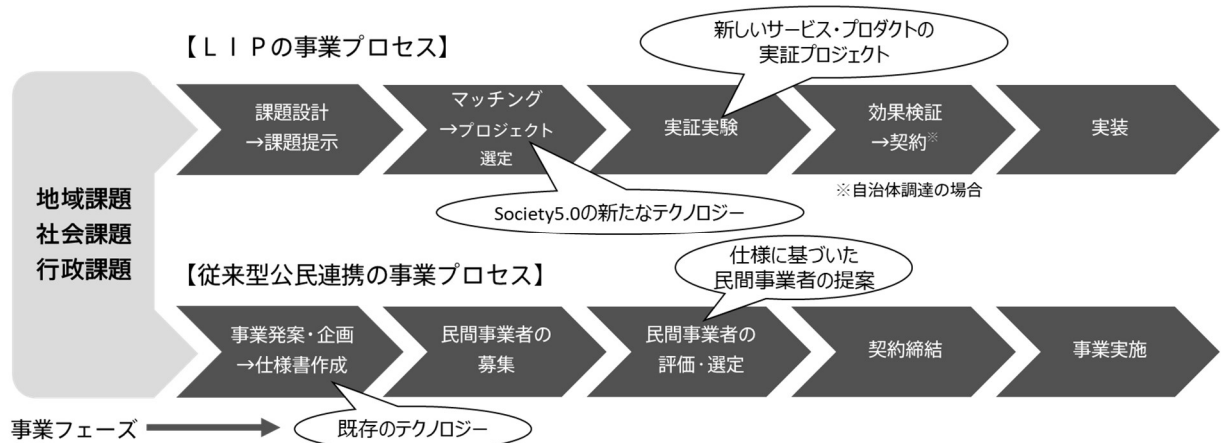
【ＬＩＰの事業プロセス】

新しいサービス・プロダクトの実証プロジェクト

地域課題
社会課題
行政課題

課題設計
→課題提示

マッチング
→プロジェクト選定

実証実験

効果検証
→契約※

実装

※自治体調達の場合

Society5.0の新たなテクノロジー

【従来型公民連携の事業プロセス】

仕様に基づいた民間事業者の提案

事業発案・企画
→仕様書作成

民間事業者の募集

民間事業者の評価・選定

契約締結

事業実施

事業フェーズ

既存のテクノロジー